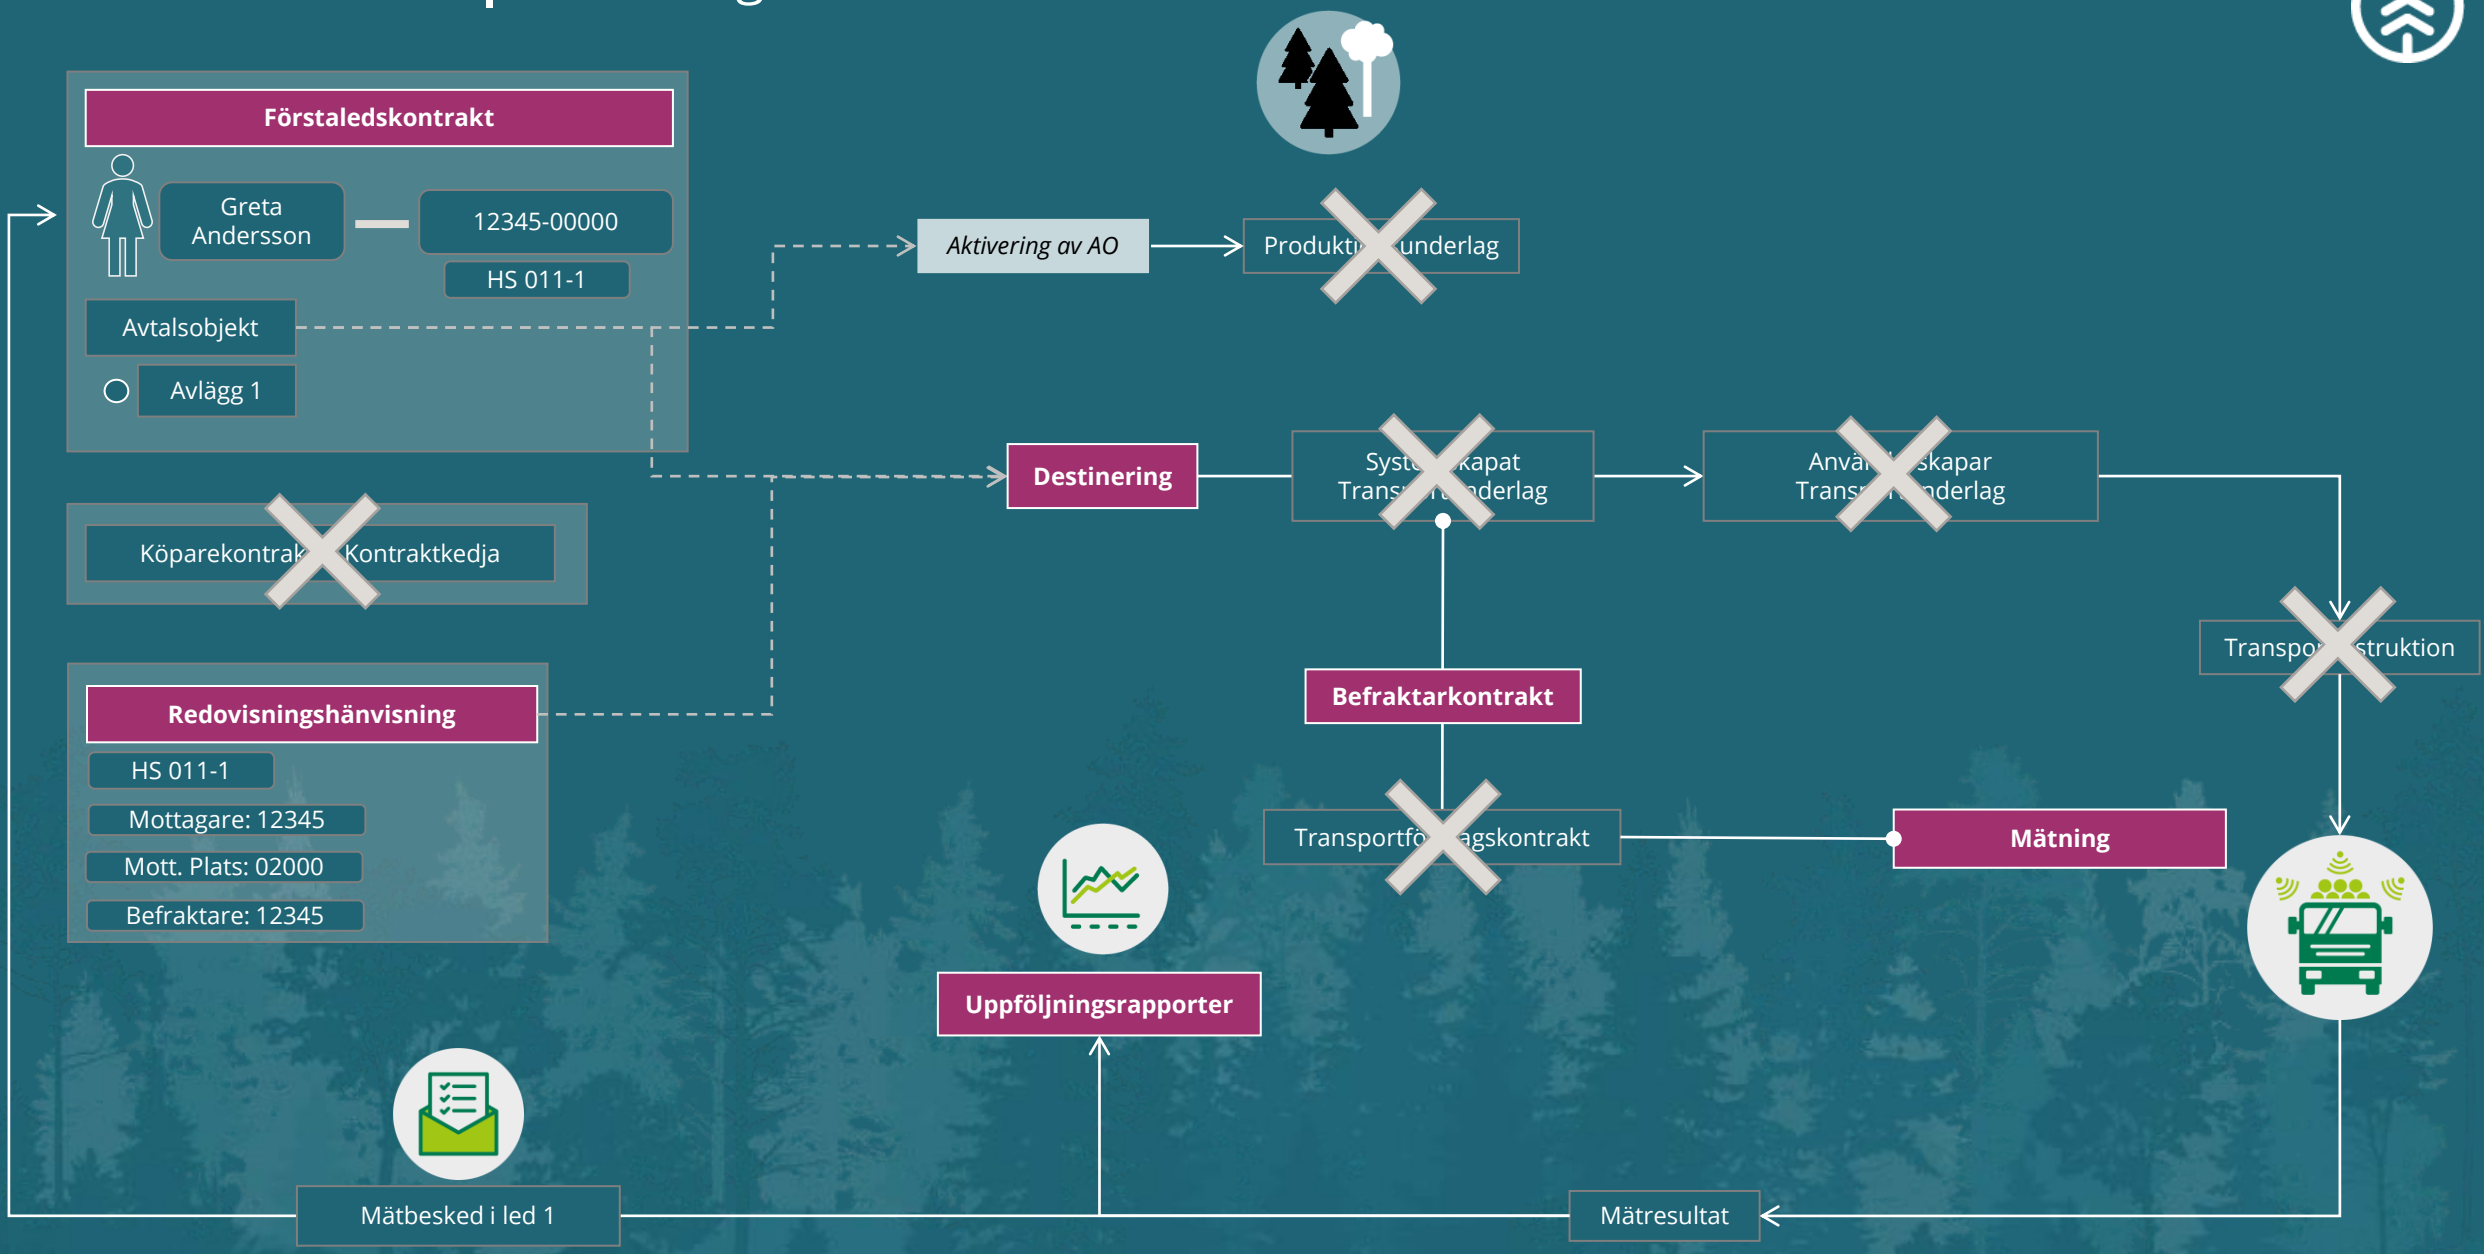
Förstaledskontrakt

Greta Andersson

12345-00000

HS 011-1

Avtalsobjekt

Avlägg 1

Aktivering av AO

Produkti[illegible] underlag

Destinering

Syst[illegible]kapat Trans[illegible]nderlag

Anvä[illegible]skapar Trans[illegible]nderlag

Köparekontrak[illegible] Kontraktkedja

Transpo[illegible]struktion

Befraktarkontrakt

Redovisningshänvisning

HS 011-1

Mottagare: 12345

Mott. Plats: 02000

Befraktare: 12345

Transportfö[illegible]agskontrakt

Mätning

Uppföljningsrapporter

Mätbesked i led 1

Mätresultat